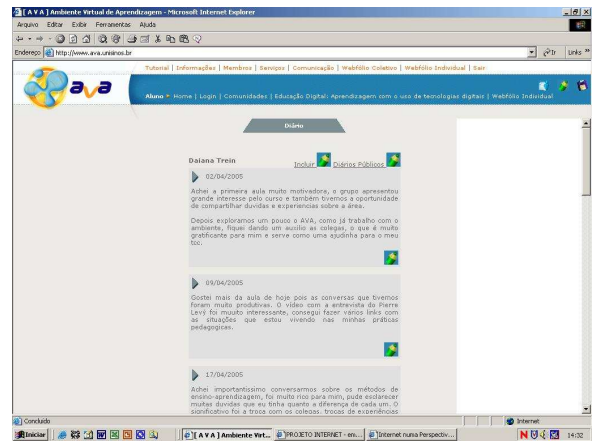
[ A V A ] Ambiente Virtual de Aprendizagem - Microsoft Internet Explorer

Arquivo Editar Exibir Ferramentas Ajuda

Endereço http://www.ava.unisinos.br

Ir Links »

Tutorial | Informações | Membros | Serviços | Comunicação | Webfólio Coletivo | Webfólio Individual | Sair

ava

Aluno » Home | Login | Comunidades | Educação Digital: Aprendizagem com o uso de tecnologias digitais | Webfólio Individual

Diário

Daiana Trein

Incluir Diários Públicos

02/04/2005

Achei a primeira aula muito motivadora, o grupo apresentou grande interesse pelo curso e também tivemos a oportunidade de compartilhar duvidas e experiencias sobre a área.

Depois exploramos um pouco o AVA, como já trabalho com o ambiente, fiquei dando um auxilio as colegas, o que é muito gratificante para mim e serve como uma ajudinha para o meu tcc.

09/04/2005

Gostei mais da aula de hoje pois as conversas que tivemos foram muito produtivas. O vídeo com a entrevista do Pierre Levý foi muuito interessante, consegui fazer vários links com as situações que estou vivendo nas minhas práticas pedagogicas.

17/04/2005

Achei importantissimo conversarmos sobre os métodos de ensino-aprendizagem, foi muito rico para mim, pude esclarecer muitas duvidas que eu tinha quanto a diferença de cada um. O significativo foi a troca com os colegas, trocas de experiências

Concluído

Internet

Iniciar

[ A V A ] Ambiente Virt...

PROJETO INTERNET - en...

Internet numa Perspectiv...

14:32